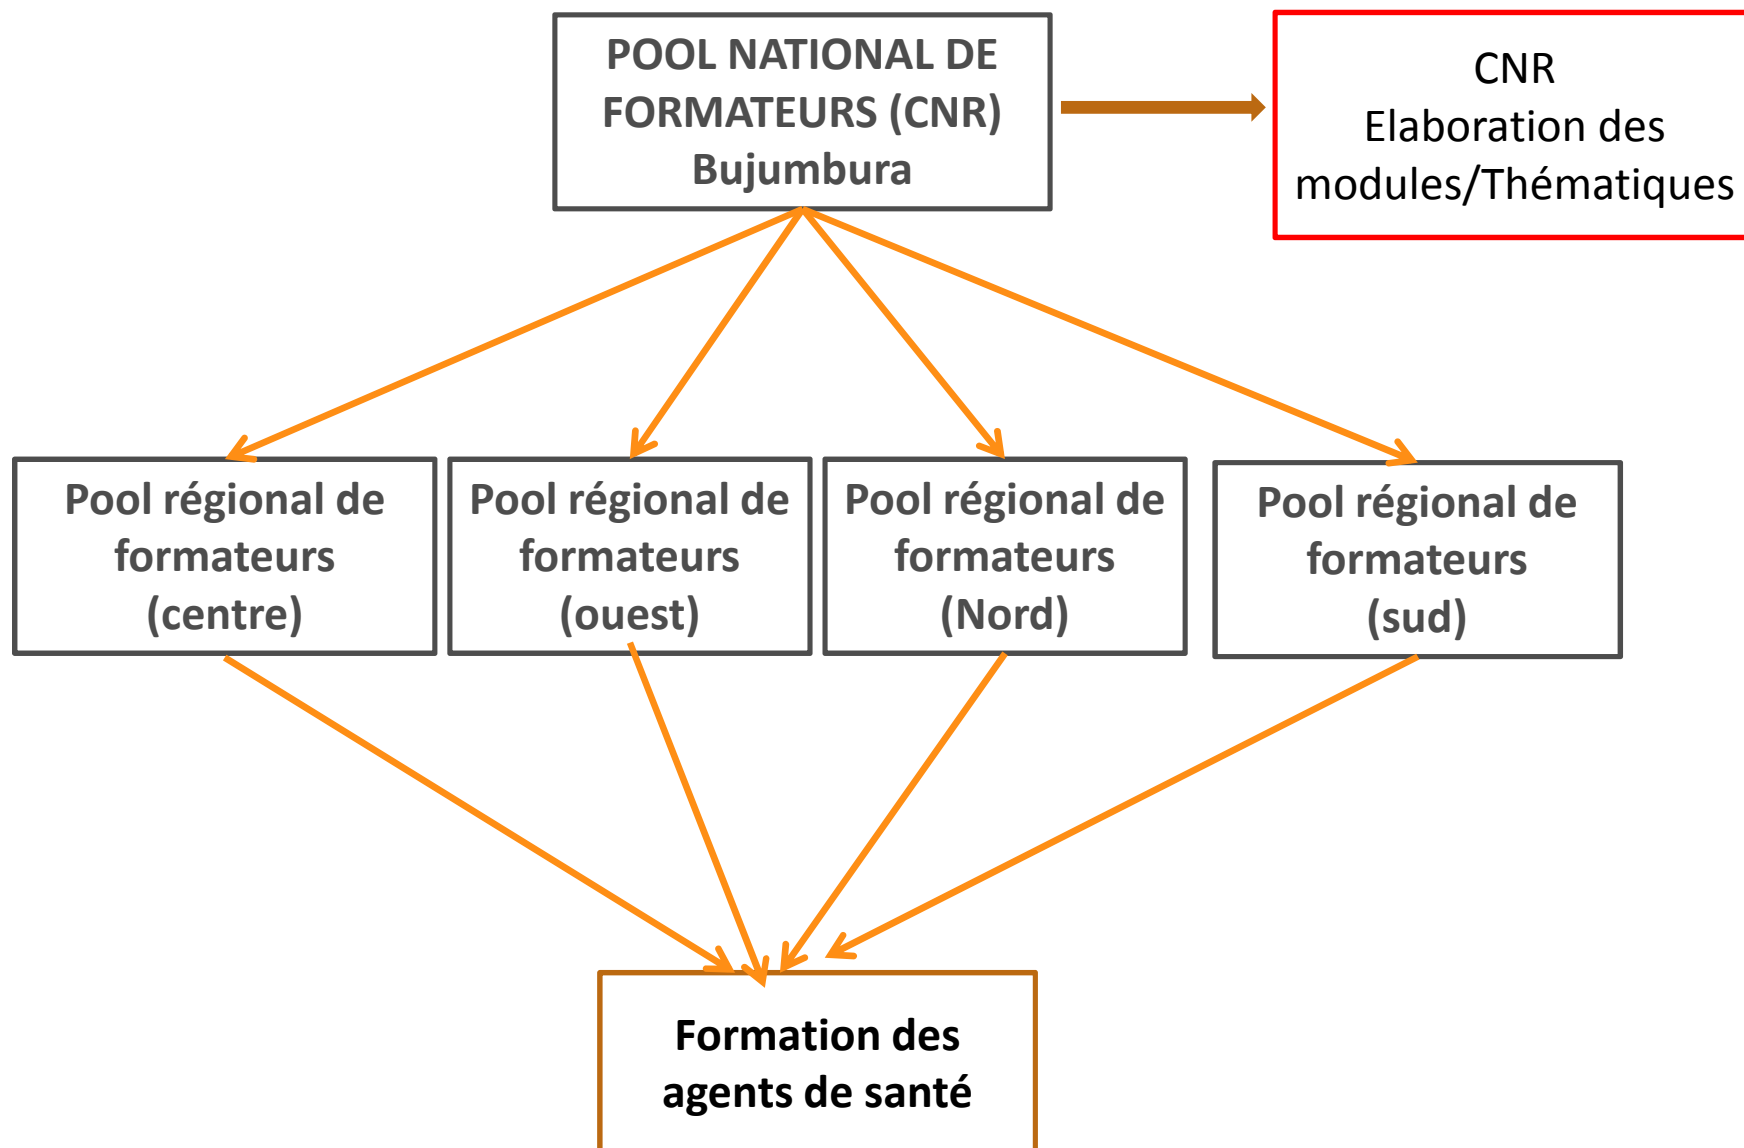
POOL NATIONAL DE FORMATEURS (CNR) Bujumbura

CNR
Elaboration des modules/Thématiques

Pool régional de formateurs (centre)

Pool régional de formateurs (ouest)

Pool régional de formateurs (Nord)

Pool régional de formateurs (sud)

Formation des agents de santé